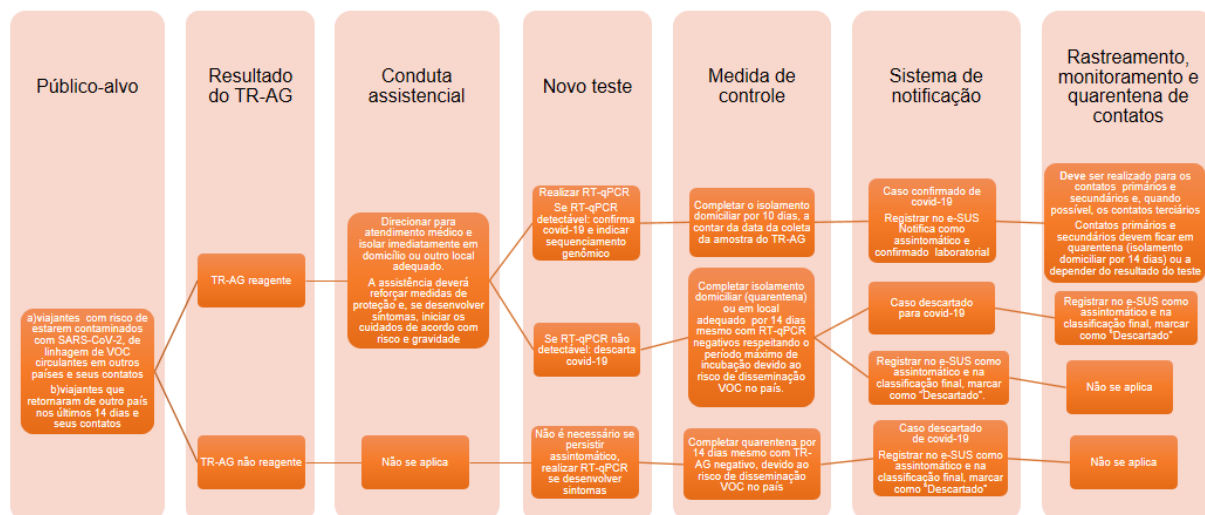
Público-alvo

Resultado do TR-AG

Conduta assistencial

Novo teste

Medida de controle

Sistema de notificação

Rastreamento, monitoramento e quarentena de contatos

a)viajantes com risco de estarem contaminados com SARS-CoV-2, de linhagem de VOC circulantes em outros países e seus contatos

b)viajantes que retornaram de outro país nos últimos 14 dias e seus contatos

TR-AG reagente

TR-AG não reagente

Direcionar para atendimento médico e isolar imediatamente em domicílio ou outro local adequado.

A assistência deverá reforçar medidas de proteção e, se desenvolver sintomas, iniciar os cuidados de acordo com risco e gravidade

Não se aplica

Realizar RT-qPCR

Se RT-qPCR detectável: confirma covid-19 e indicar sequenciamento genômico

Se RT-qPCR não detectável: descarta covid-19

Não é necessário se persistir assintomático, realizar RT-qPCR se desenvolver sintomas

Completar o isolamento domiciliar por 10 dias, a contar da data da coleta da amostra do TR-AG

Completar isolamento domiciliar (quarentena) ou em local adequado por 14 dias mesmo com RT-qPCR negativos respeitando o período máximo de incubação devido ao risco de disseminação VOC no país.

Completar quarentena por 14 dias mesmo com TR-AG negativo, devido ao risco de disseminação VOC no país

Caso confirmado de covid-19

Registrar no e-SUS Notifica como assintomático e confirmado laboratorial

Caso descartado para covid-19

Registrar no e-SUS como assintomático e na classificação final, marcar como "Descartado".

Caso descartado de covid-19

Registrar no e-SUS como assintomático e na classificação final, marcar como "Descartado"

Deve ser realizado para os contatos primários e secundários e, quando possível, os contatos terciários

Contatos primários e secundários devem ficar em quarentena (isolamento domiciliar por 14 dias) ou a depender do resultado do teste

Registrar no e-SUS como assintomático e na classificação final, marcar como "Descartado"

Não se aplica

Não se aplica